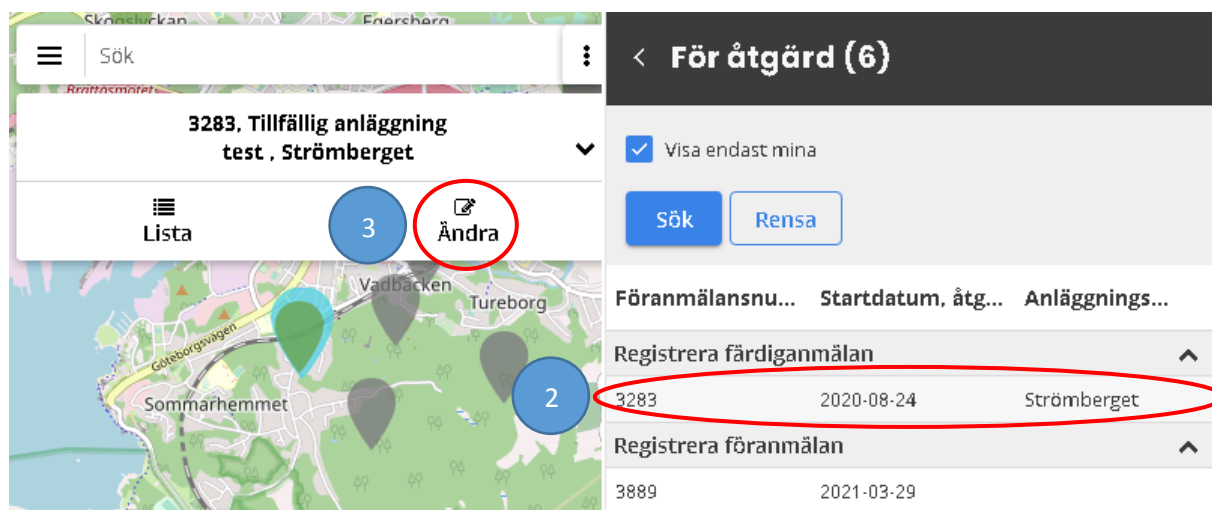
Skogslyckan
Egersberg
Sök
Brattåsmotet
3283, Tillfällig anläggning test , Strömberget
Lista
3
Ändra
Vadbacken
Tureborg
Göteborgsvägen
Sommarhemmet
2

För åtgärd (6)
Visa endast mina
Sök
Rensa

| Föranmälansnu... | Startdatum, åtg... | Anläggnings... |
|---|---|---|
| Registrera färdiganmälan | | |
| 3283 | 2020-08-24 | Strömberget |
| Registrera föranmälan | | |
| 3889 | 2021-03-29 | |